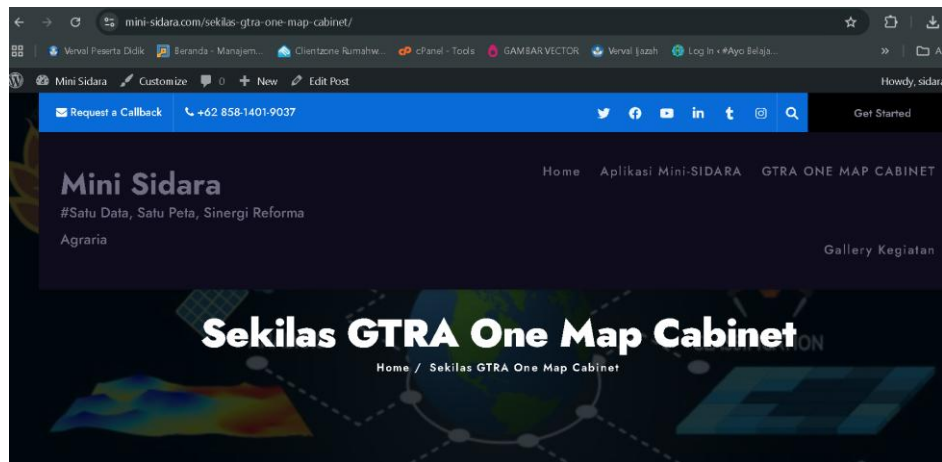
mini-sidara.com/sekilas-gtra-one-map-cabinet/

Verval Peserta Didik | Beranda - Manajem... | Clientzone Rumahw... | cPanel - Tools | GAMBAR VECTOR | Verval Ijazah | Log In ‹ #Ayo Belaja...

Mini Sidara | Customize | 0 | New | Edit Post | Howdy, sidar

Request a Callback | +62 858-1401-9037 | Get Started

Mini Sidara
#Satu Data, Satu Peta, Sinergi Reforma Agraria

Home | Aplikasi Mini-SIDARA | GTRA ONE MAP CABINET | Gallery Kegiatan

Sekilas GTRA One Map Cabinet
Home / Sekilas GTRA One Map Cabinet